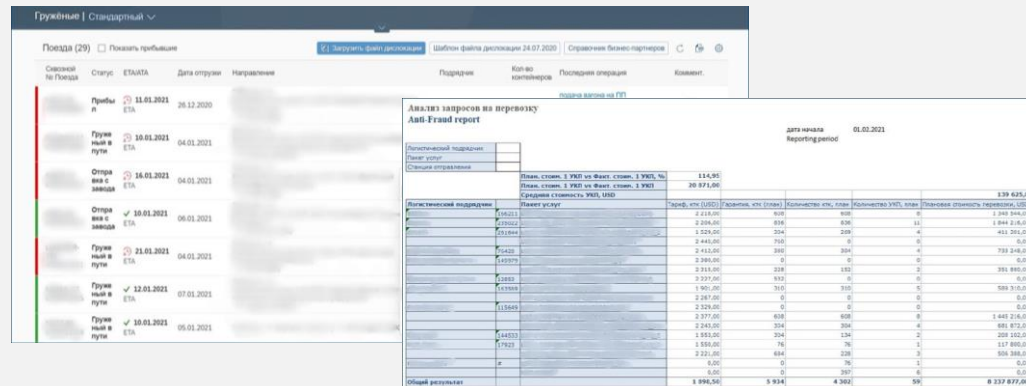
Гружёные | Стандартный

Поезда (29) Показать прибывшие

Загрузить файл дислокации Шаблон файла дислокации 24.07.2020 Справочник бизнес-партнеров

| Сквозной № Поезда | Статус | ETA/ATA | Дата отгрузки | Направление | Подрядчик | Кол-во контейнеров | Последняя операция | Коммент. |
|---|---|---|---|---|---|---|---|---|
| | Прибыл | 11.01.2021 ETA | 26.12.2020 | | | | подача вагона на ПП | |
| | Груженый в пути | 10.01.2021 ETA | 04.01.2021 | | | | | |
| | Отправка с завода | 16.01.2021 ETA | 04.01.2021 | | | | | |
| | Отправка с завода | 10.01.2021 ETA | 06.01.2021 | | | | | |
| | Груженый в пути | 21.01.2021 ETA | 04.01.2021 | | | | | |
| | Груженый в пути | 12.01.2021 ETA | 07.01.2021 | | | | | |
| | Груженый в пути | 10.01.2021 ETA | 05.01.2021 | | | | | |

Анализ запросов на перевозку
Anti-Fraud report

дата начала 01.02.2021
Reporting period

Логистический подрядчик
Пакет услуг
Станции отправления

План. стоим. 1 УКП vs Факт. стоим. 1 УКП, % 114,95
План. стоим. 1 УКП vs Факт. стоим. 1 УКП 20 571,00
Средняя стоимость УКП, USD 139 625,0

| Логистический подрядчик | | Пакет услуг | Тариф, ктн (USD) | Гарантия, ктн (план) | Количество ктн, план | Количество УКП, план | Плановая стоимость перевозки, USD |
|---|---|---|---|---|---|---|---|
| | 156211 | | 2 219,00 | 608 | 608 | 8 | 1 348 544,0 |
| | 175022 | | 2 206,00 | 836 | 836 | 11 | 1 844 216,0 |
| | 251644 | | 1 524,00 | 304 | 269 | 4 | 411 201,0 |
| | | | 2 441,00 | 760 | 0 | 0 | 0,0 |
| | 75420 | | 2 413,00 | 380 | 304 | 4 | 733 248,0 |
| | 143979 | | 2 390,00 | 0 | 0 | 0 | 0,0 |
| | | | 2 315,00 | 228 | 152 | 2 | 351 880,0 |
| | 12892 | | 2 227,00 | 532 | 0 | 0 | 0,0 |
| | 143959 | | 1 901,00 | 310 | 310 | 5 | 589 310,0 |
| | | | 2 267,00 | 0 | 0 | 0 | 0,0 |
| | 115649 | | 2 326,00 | 0 | 0 | 0 | 0,0 |
| | | | 2 377,00 | 608 | 608 | 8 | 1 445 216,0 |
| | | | 2 243,00 | 304 | 304 | 4 | 681 872,0 |
| | 144533 | | 1 553,00 | 304 | 134 | 2 | 208 102,0 |
| | 17923 | | 1 556,00 | 76 | 76 | 1 | 117 800,0 |
| | | | 2 221,00 | 684 | 228 | 3 | 506 388,0 |
| | | | 0,00 | 0 | 76 | 1 | 0,0 |
| | | | 0,00 | 0 | 397 | 6 | 0,0 |
| Общий результат | | | 1 890,50 | 5 934 | 4 302 | 59 | 8 237 877,0 |